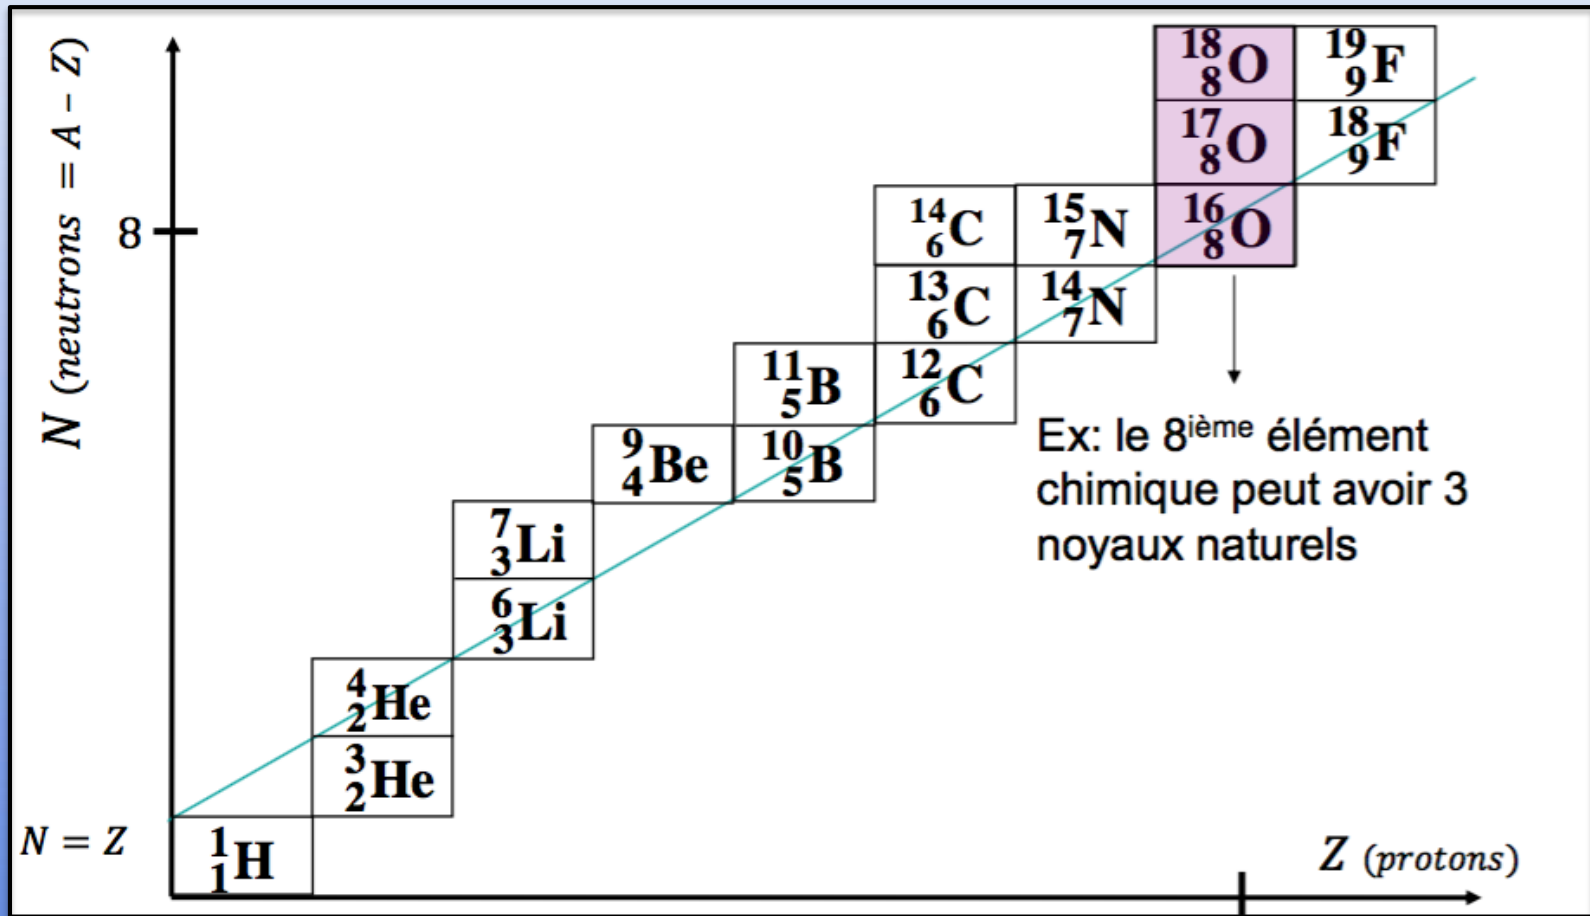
$N$ (neutrons $= A - Z$)

8

$^{18}_{8}O$ $^{19}_{9}F$

$^{17}_{8}O$ $^{18}_{9}F$

$^{14}_{6}C$ $^{15}_{7}N$ $^{16}_{8}O$

$^{13}_{6}C$ $^{14}_{7}N$

$^{11}_{5}B$ $^{12}_{6}C$

$^{9}_{4}Be$ $^{10}_{5}B$

Ex: le 8$^{ième}$ élément chimique peut avoir 3 noyaux naturels

$^{7}_{3}Li$

$^{6}_{3}Li$

$^{4}_{2}He$

$^{3}_{2}He$

$N = Z$

$^{1}_{1}H$

$Z$ (protons)